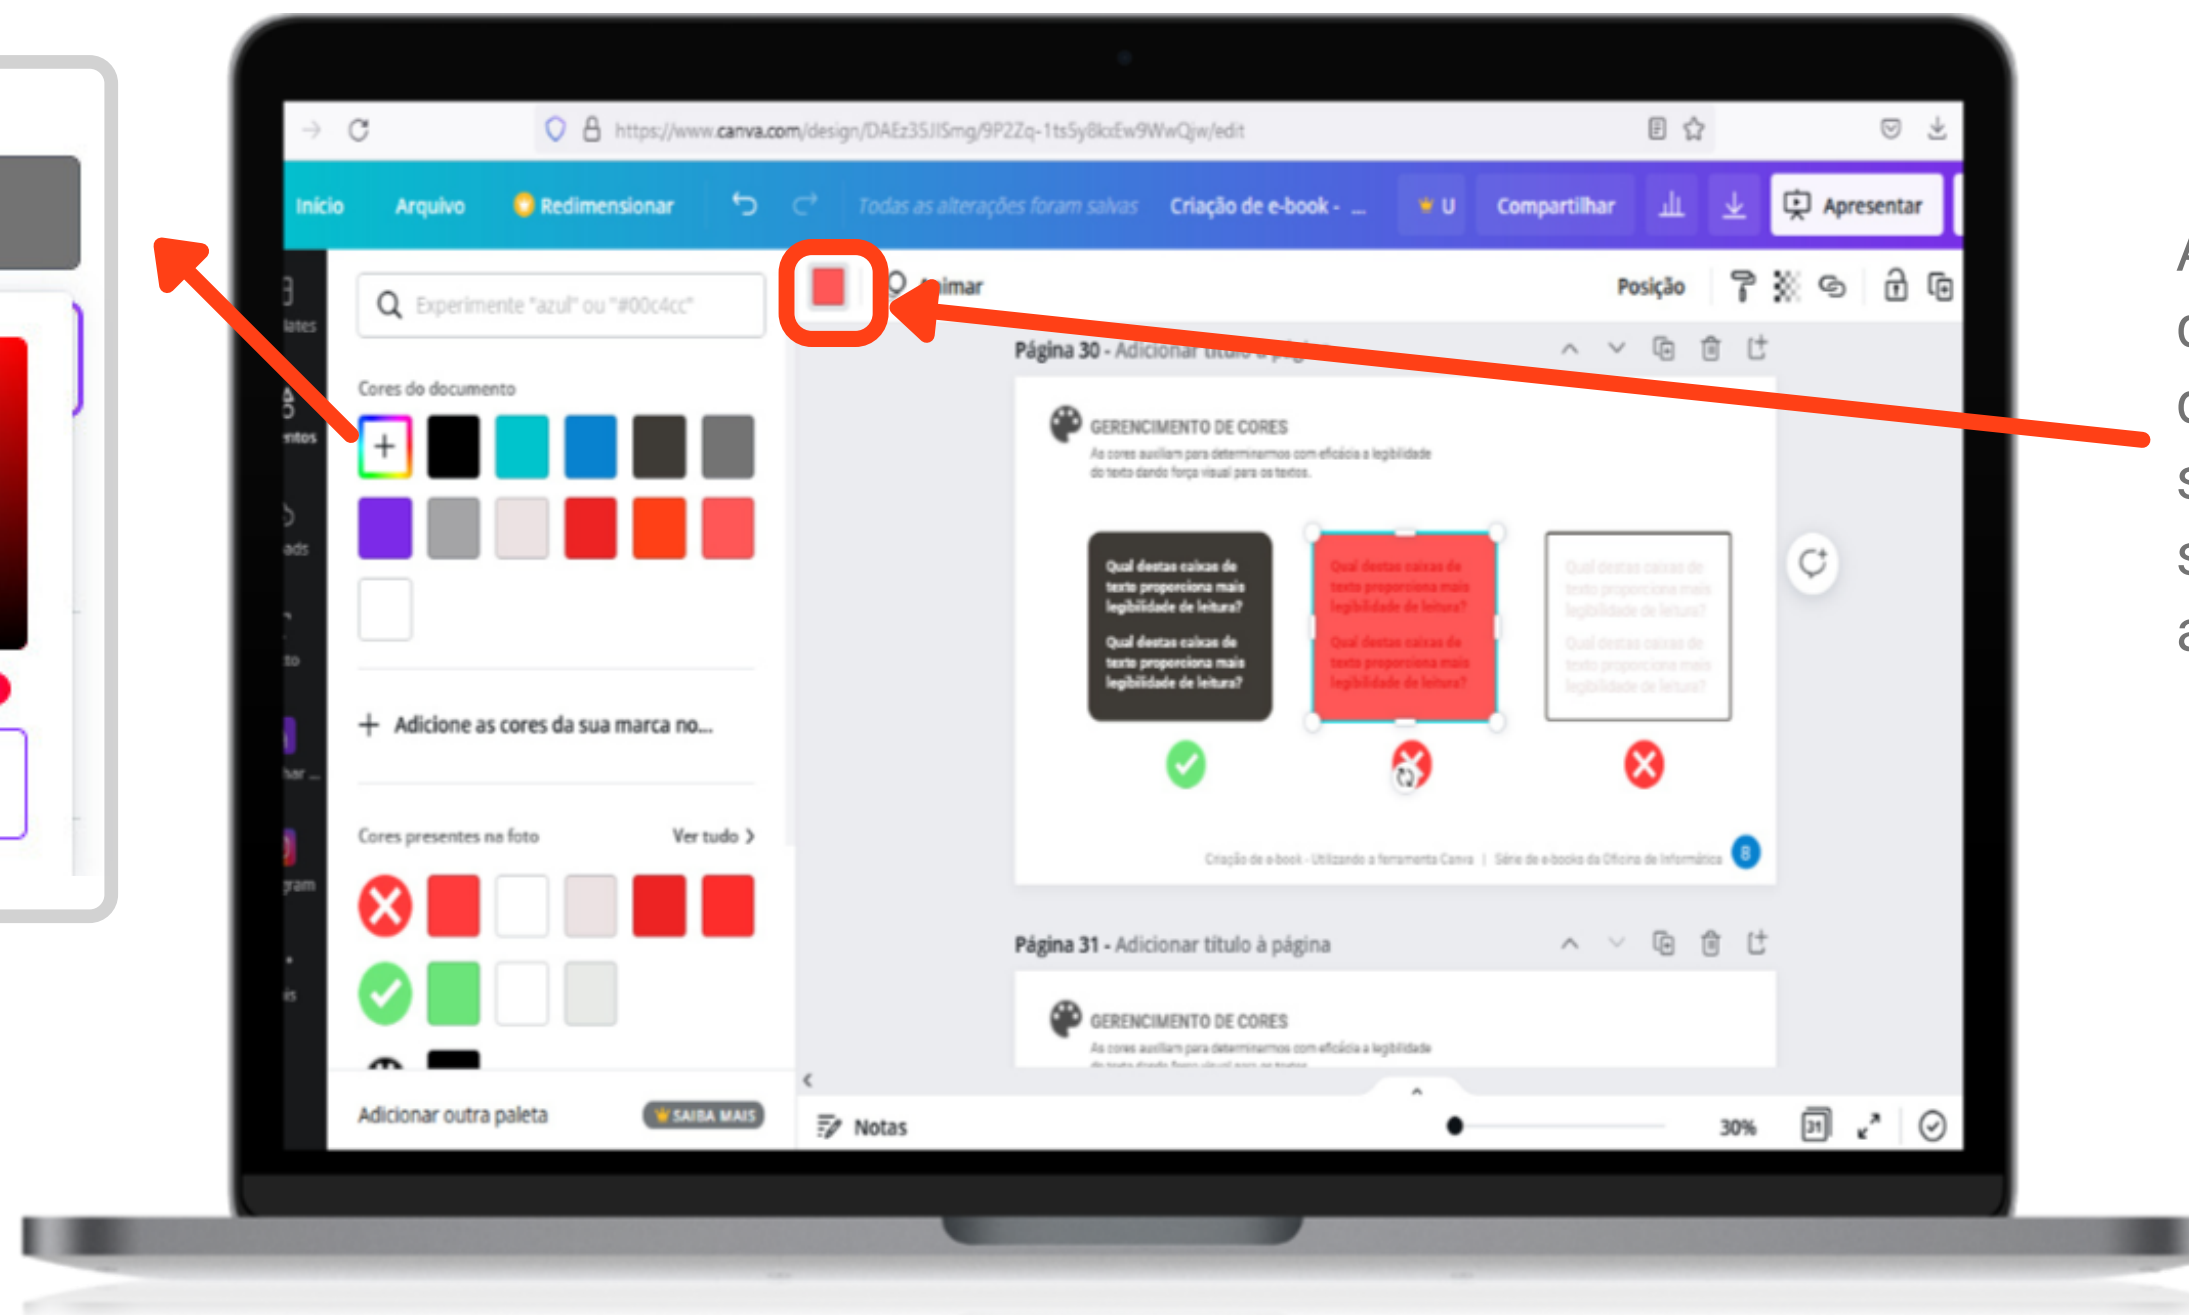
https://www.canva.com/design/DAEz35JISmg/9P2Zq-1tsSy8kxEw9WwQjw/edit

Início Arquivo Redimensionar Todas as alterações foram salvas Criação de e-book - ... U Compartilhar Apresentar

lates
entos
ads
to
har ...
gram
is

Experimente "azul" ou "#00c4cc"

Cores do documento

Adicione as cores da sua marca no...

Cores presentes na foto Ver tudo >

Adicionar outra paleta SAIBA MAIS

Animar Posição

Página 30 - Adicionar título à página

GERENCIAMENTO DE CORES
As cores auxiliam para determinarmos com eficácia a legibilidade do texto dando força visual para os textos.

Qual destas caixas de texto proporciona mais legibilidade de leitura?
Qual destas caixas de texto proporciona mais legibilidade de leitura?

Qual destas caixas de texto proporciona mais legibilidade de leitura?
Qual destas caixas de texto proporciona mais legibilidade de leitura?

Qual destas caixas de texto proporciona mais legibilidade de leitura?
Qual destas caixas de texto proporciona mais legibilidade de leitura?

Criação de e-book - Utilizando a ferramenta Canva | Série de e-books da Oficina de Informática 8

Página 31 - Adicionar título à página

GERENCIAMENTO DE CORES
As cores auxiliam para determinarmos com eficácia a legibilidade

Notas 30%

A
C
C
S
S
a